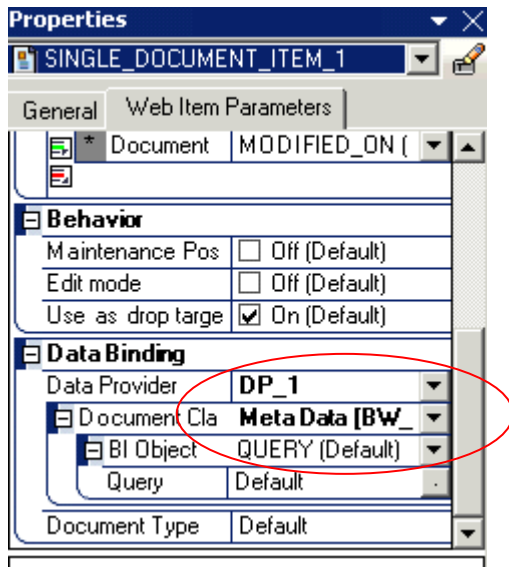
Properties

SINGLE_DOCUMENT_ITEM_1

General | Web Item Parameters

| * | Document | MODIFIED_ON ( |
|---|---|---|

Behavior

| Maintenance Pos | Off (Default) |
|---|---|
| Edit mode | Off (Default) |
| Use as drop targe | On (Default) |

Data Binding

| Data Provider | DP_1 |
|---|---|
| Document Cla | Meta Data [BW_ |
| BI Object | QUERY (Default) |
| Query | Default |
| Document Type | Default |